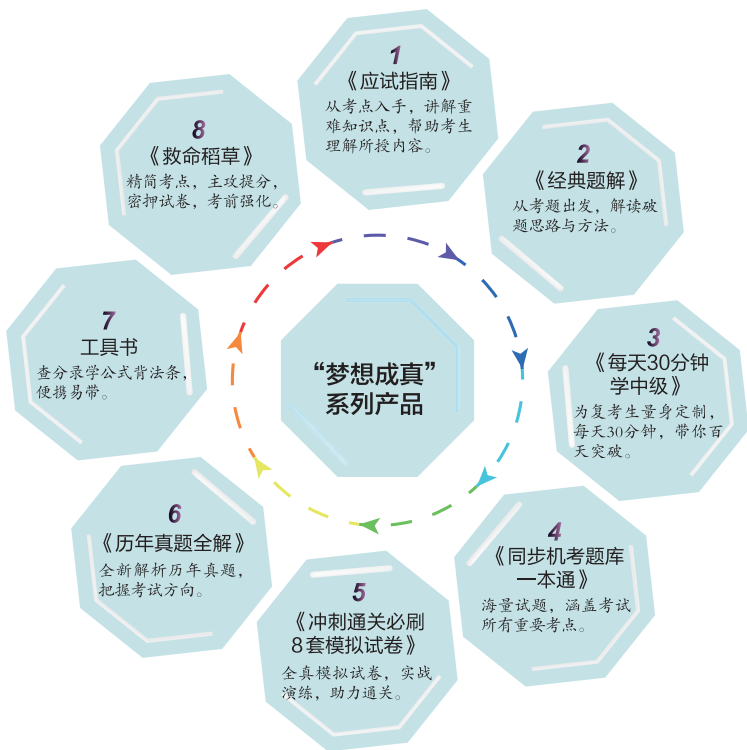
1
《应试指南》
从考点入手，讲解重难知识点，帮助考生理解所授内容。

2
《经典题解》
从考题出发，解读破题思路与方法。

3
《每天30分钟学中级》
为复考生量身定制，每天30分钟，带你百天突破。

4
《同步机考题库一本通》
海量试题，涵盖考试所有重要考点。

5
《冲刺通关必刷8套模拟试卷》
全真模拟试卷，实战演练，助力通关。

6
《历年真题全解》
全新解析历年真题，把握考试方向。

7
工具书
查分录学公式背法条，便携易带。

8
《救命稻草》
精简考点，主攻提分，密押试卷，考前强化。

“梦想成真”
系列产品